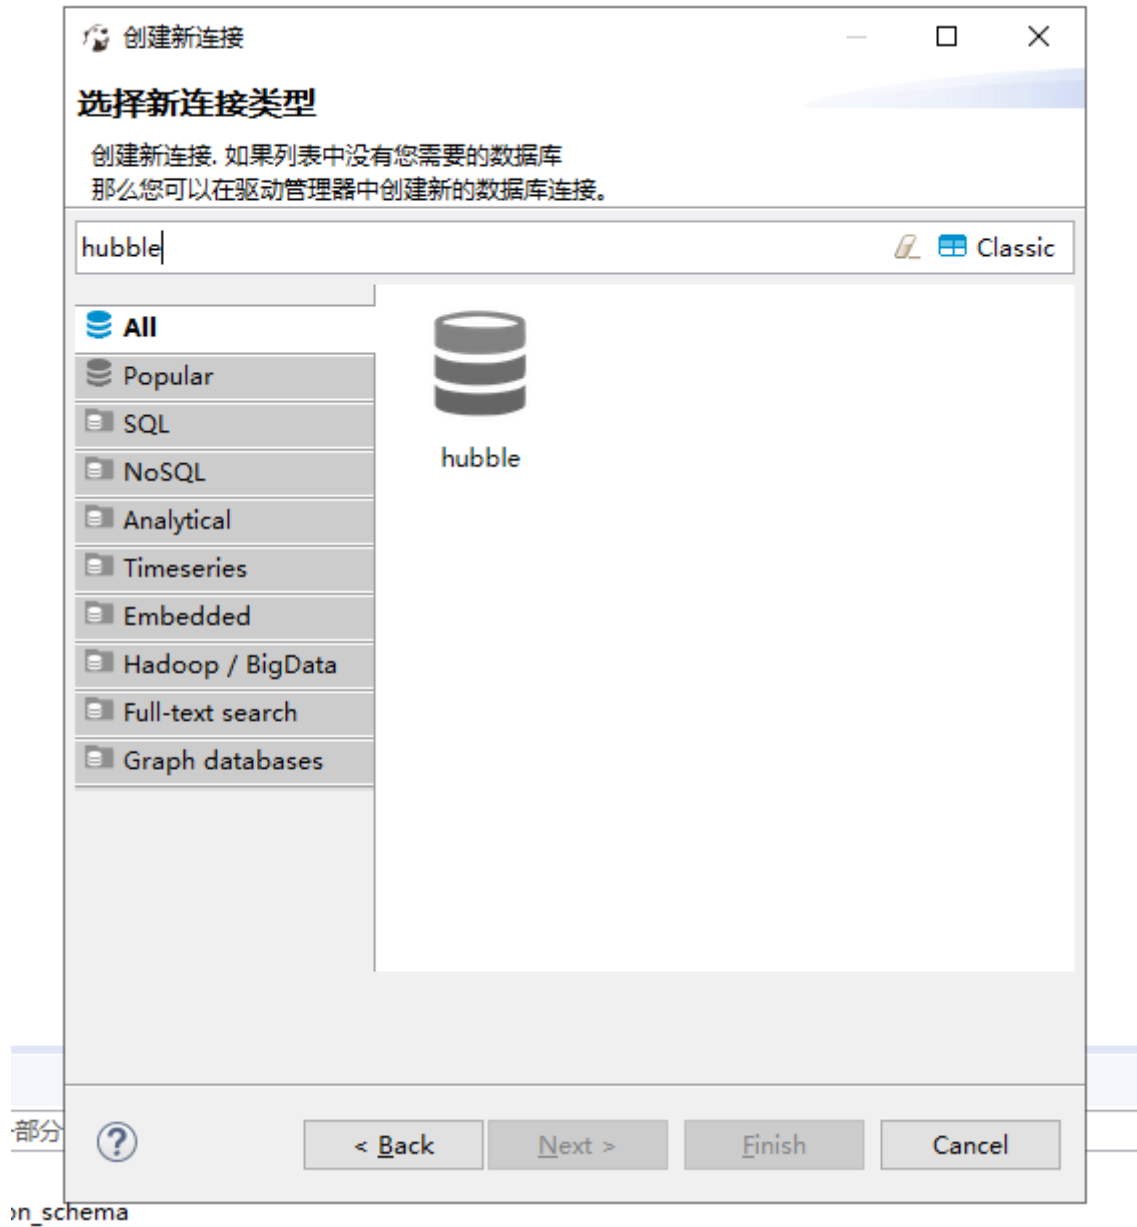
创建新连接

选择新连接类型

创建新连接. 如果列表中没有您需要的数据库
那么您可以在驱动管理器中创建新的数据库连接。

hubble

Classic

All
Popular
SQL
NoSQL
Analytical
Timeseries
Embedded
Hadoop / BigData
Full-text search
Graph databases

hubble

部分

?

< Back
Next >
Finish
Cancel

on_schema